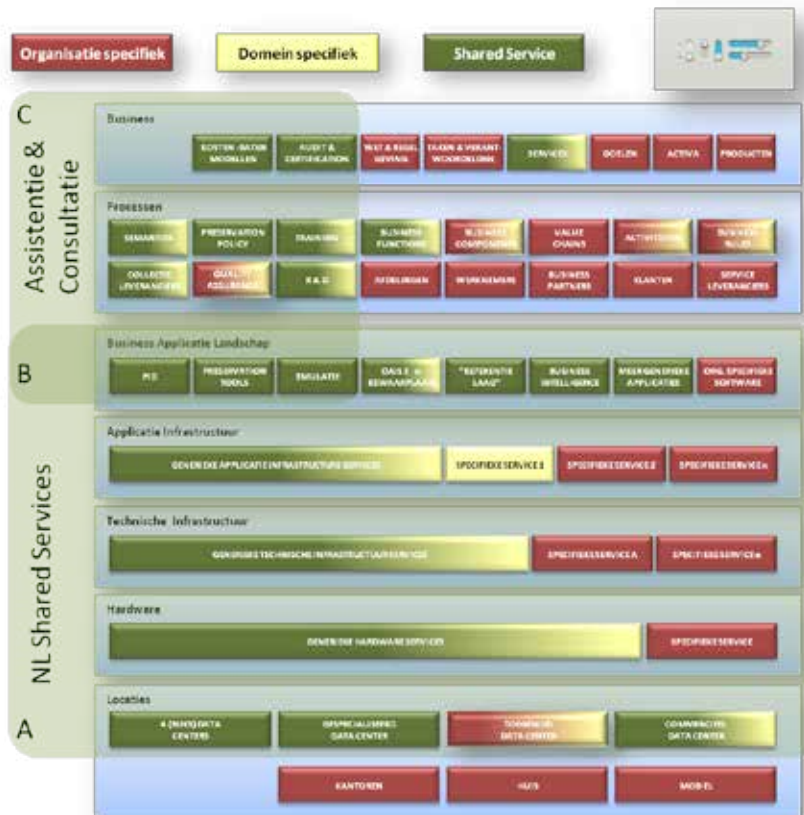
Organisatie specifiek
Domein specifiek
Shared Service

C
Assistentie & Consultatie

Business
KOSTEN-BATEN MODELLEN
AUDIT & CERTIFICATION
WET & REGEL GEVING
TAKEN & VERANT-WOORDELIJK
SERVICES
DOELEN
ACTIVA
PRODUCTEN

Processen
SEMANTIEK
PRESERVATION POLICY
TRAINING
BUSINESS FUNCTIONS
BUSINESS COMPONENTEN
VALUE CHAINS
ACTIVITEITEN
BUSINESS RULES
COLLECTIE LEVERANCIERS
QUALITY ASSURANCE
R & D
AFDELINGEN
WERKNEMERS
BUSINESS PARTNERS
KLANTEN
SERVICE LEVERANCIERS

B
Business Applicatie Landschap
PID
PRESERVATION TOOLS
EMULATIE
OAIS E-DEPOT BEWAARPLAATS
"REFERENTIE LAAG"
BUSINESS INTELLIGENCE
MEERGEBRUIKS APPLICATIES
ORG. SPECIFIEKE SOFTWARE

NL Shared Services

Applicatie Infrastructuur
GENERIEKE APPLICATIE INFRASTRUCTURE SERVICES
SPECIFIEKE SERVICE 1
SPECIFIEKE SERVICE 2
SPECIFIEKE SERVICE n

Technische Infrastructuur
GENERIEKE TECHNISCHE INFRASTRUCTUUR SERVICES
SPECIFIEKE SERVICE A
SPECIFIEKE SERVICE n

Hardware
GENERIEKE HARDWARE SERVICES
SPECIFIEKE SERVICE

A
Locaties
4 (RIJKS) DATA CENTERS
GESPECIALISEERD DATA CENTER
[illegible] DATA CENTER
COMMERCIEEL DATA CENTER
KANTOREN
HUIS
MOBIEL